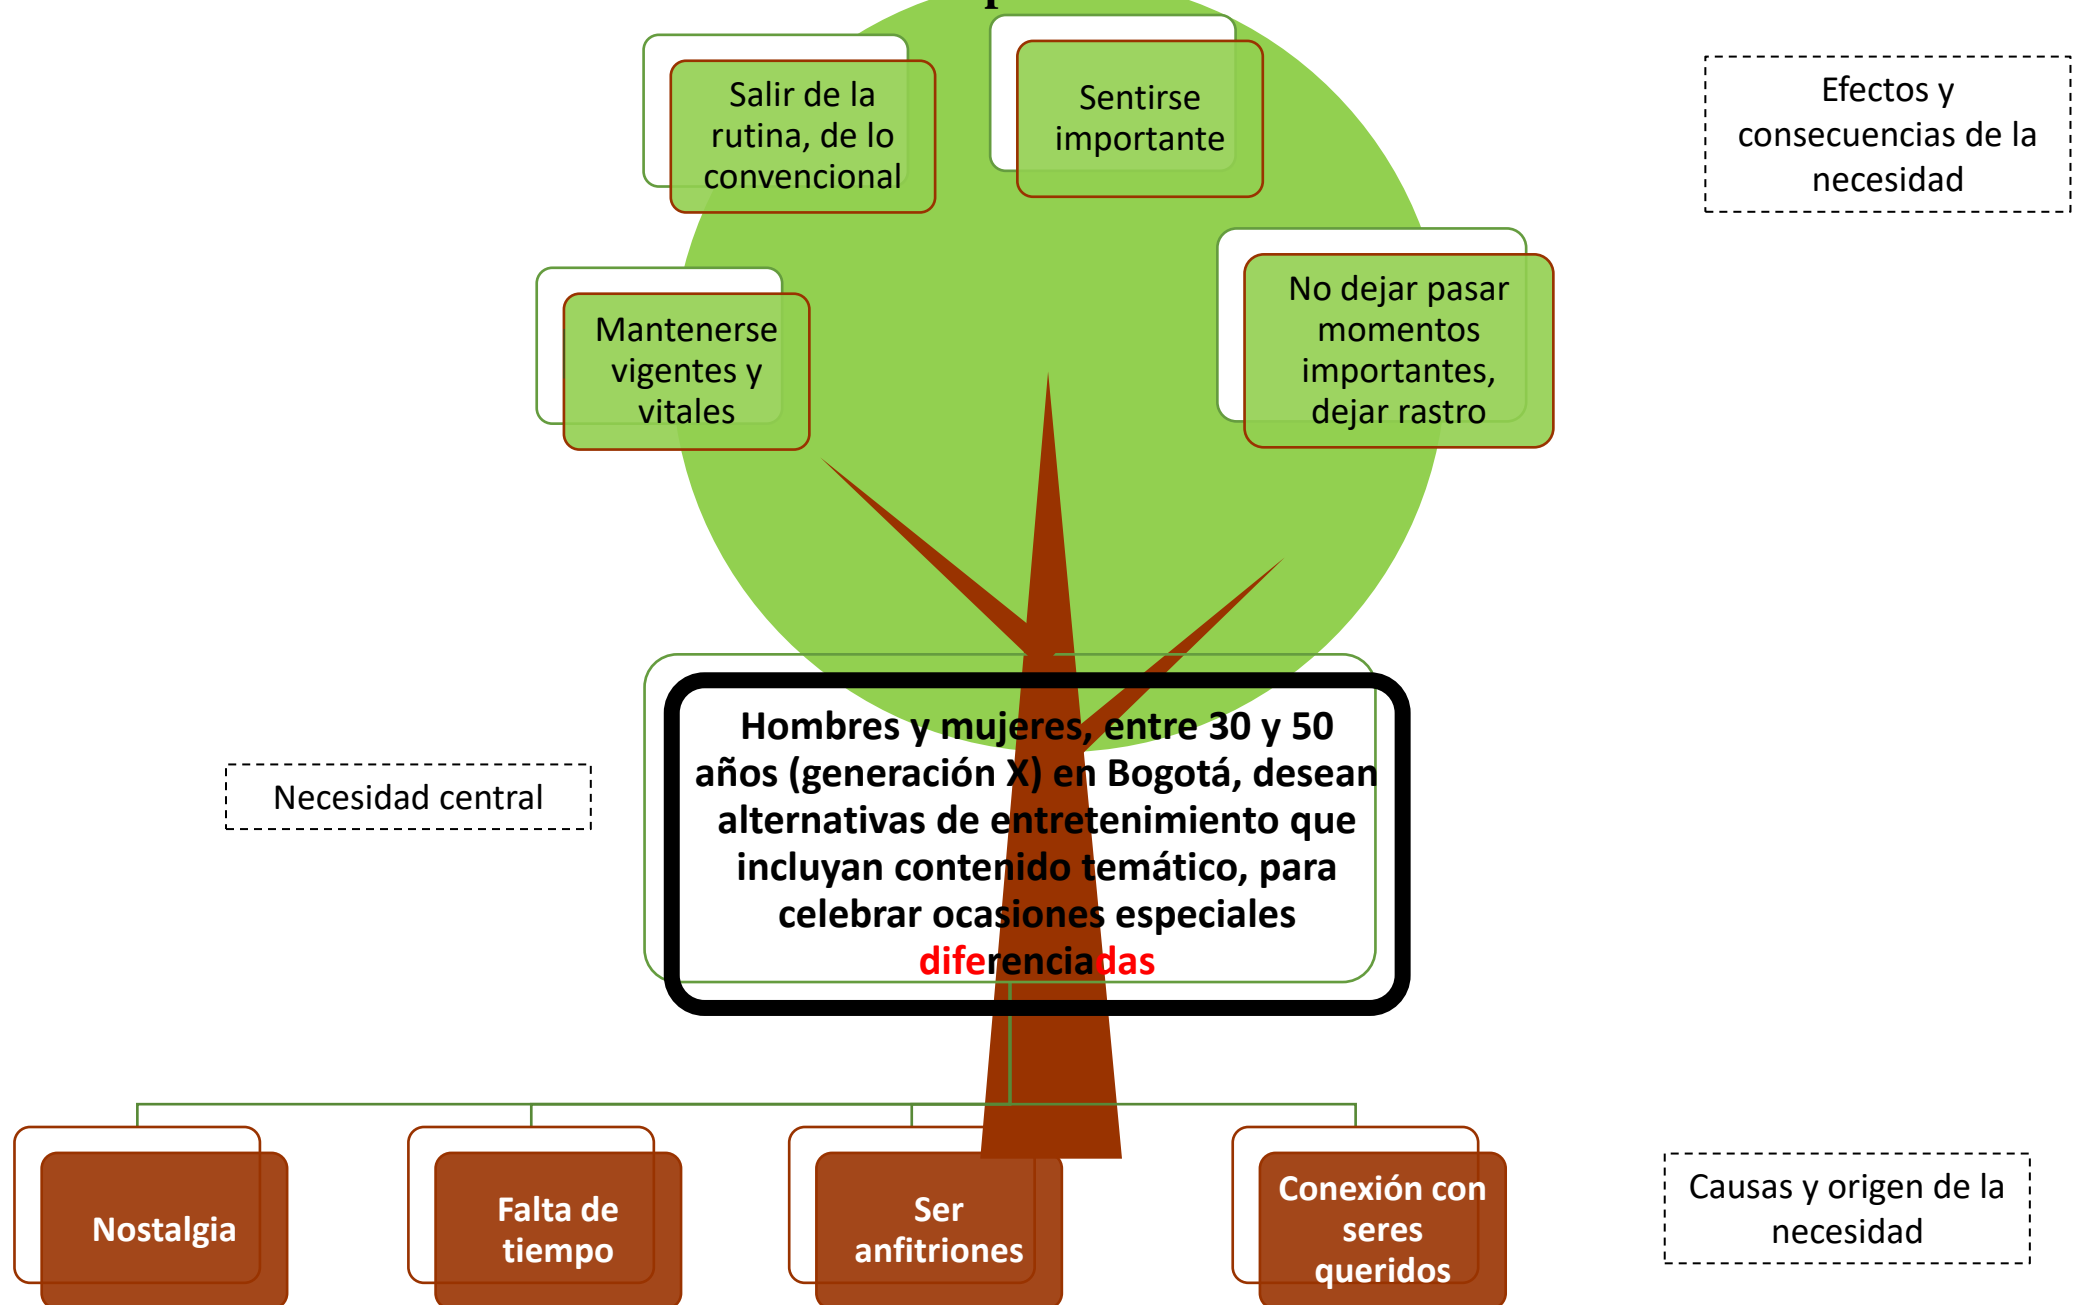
Salir de la rutina, de lo convencional

Sentirse importante

Efectos y consecuencias de la necesidad

Mantenerse vigentes y vitales

No dejar pasar momentos importantes, dejar rastro

Necesidad central

Hombres y mujeres, entre 30 y 50 años (generación X) en Bogotá, desean alternativas de entretenimiento que incluyan contenido temático, para celebrar ocasiones especiales diferenciadas

Nostalgia

Falta de tiempo

Ser anfitriones

Conexión con seres queridos

Causas y origen de la necesidad